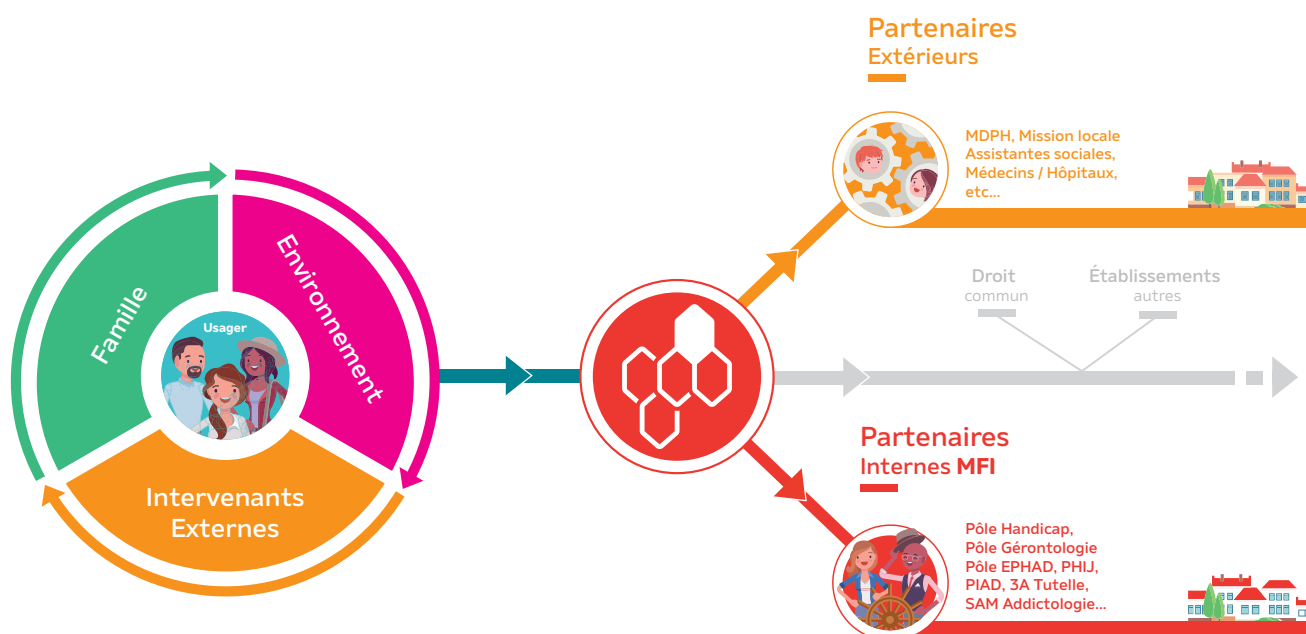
Partenaires
Extérieurs

MDPH, Mission locale
Assistantes sociales,
Médecins / Hôpitaux,
etc...

Famille

Environnement

Usager

Intervenants
Externes

Droit
commun

Établissements
autres

Partenaires
Internes MFI

Pôle Handicap,
Pôle Gérontologie
Pôle EPHAD, PHIJ,
PIAD, 3A Tutelle,
SAM Addictologie...